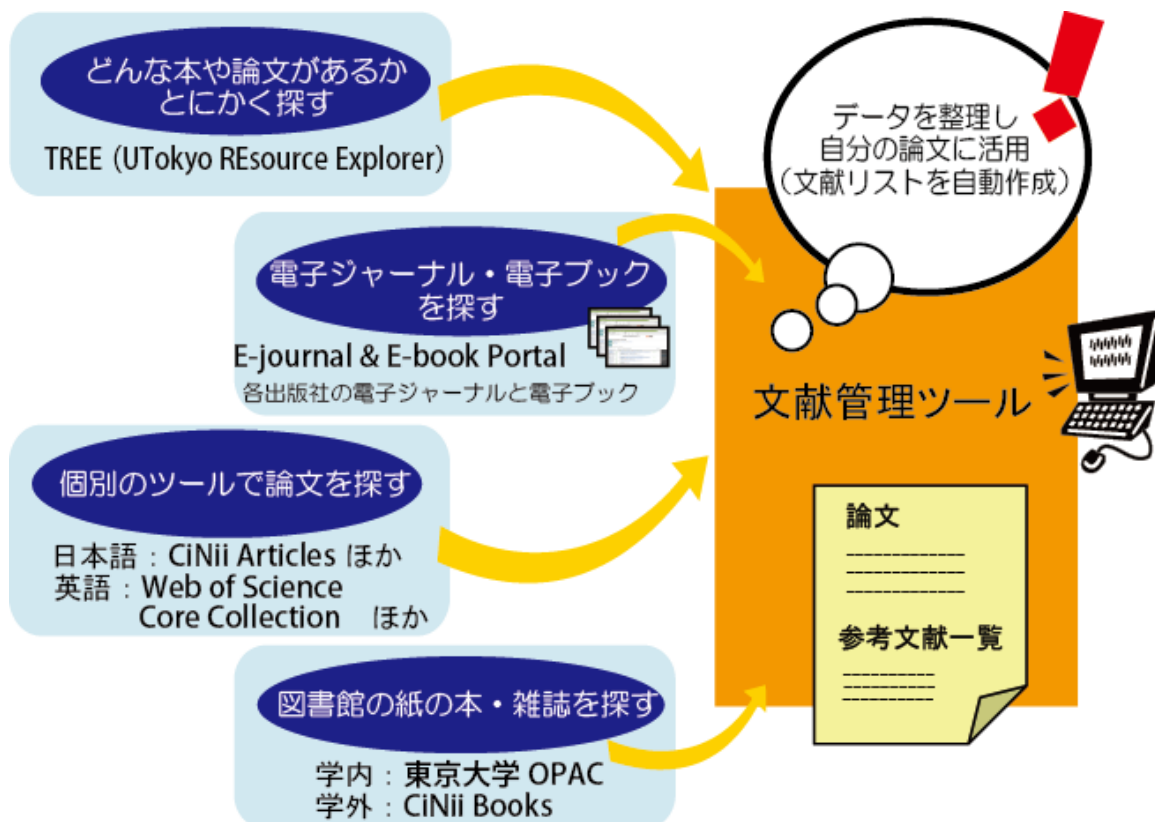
どんな本や論文があるか
とにかく探す

TREE (UTokyo REsource Explorer)

電子ジャーナル・電子ブック
を探す

E-journal & E-book Portal
各出版社の電子ジャーナルと電子ブック

個別のツールで論文を探す

日本語：CiNii Articles ほか
英語：Web of Science Core Collection ほか

図書館の紙の本・雑誌を探す

学内：東京大学 OPAC
学外：CiNii Books

データを整理し
自分の論文に活用
（文献リストを自動作成）

文献管理ツール

論文

参考文献一覧